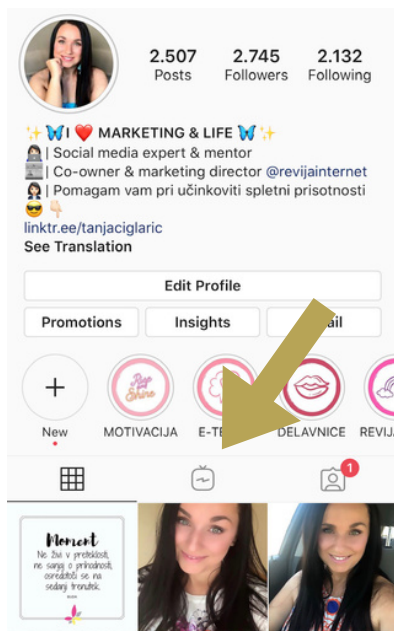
2.507 Posts
2.745 Followers
2.132 Following

✨🦋I ❤️ MARKETING & LIFE 🦋✨
👩‍💻| Social media expert & mentor
📰| Co-owner & marketing director @revijainternet
👩‍💼| Pomagam vam pri učinkoviti spletni prisotnosti 😎👇

linktr.ee/tanjaciglaric
See Translation

Edit Profile
Promotions
Insights
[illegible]ail

New
MOTIVACIJA
E-TE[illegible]
DELAVNICE
REVIJA

1

Moment
Ne živi v preteklosti, ne sanjaj o prihodnosti, osredotoči se na sedanji trenutek.